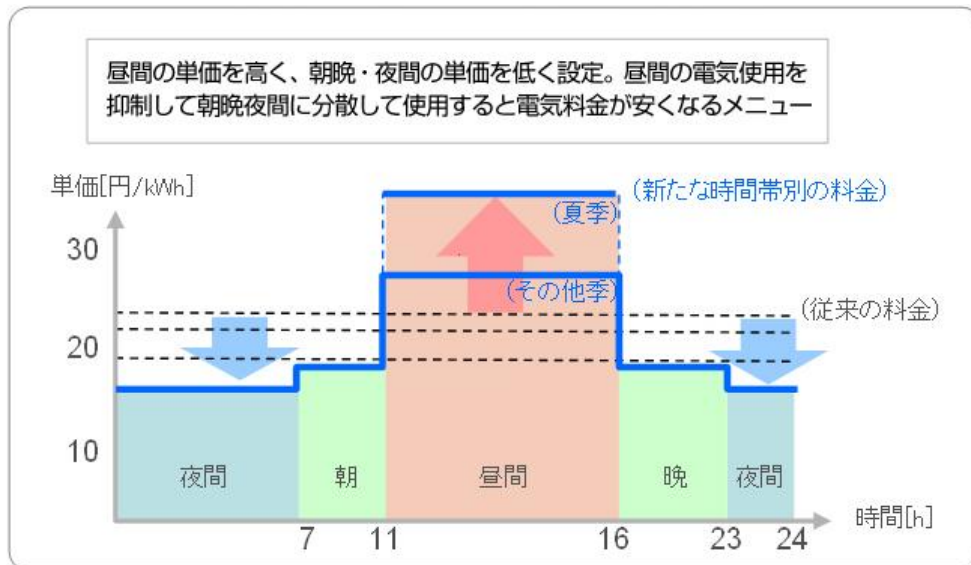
昼間の単価を高く、朝晩・夜間の単価を低く設定。昼間の電気使用を抑制して朝晩夜間に分散して使用すると電気料金が安くなるメニュー

単価[円/kWh]

30

20

10

(新たな時間帯別の料金)

(夏季)

(その他季)

(従来の料金)

夜間

朝

昼間

晩

夜間

時間[h]

7

11

16

23

24